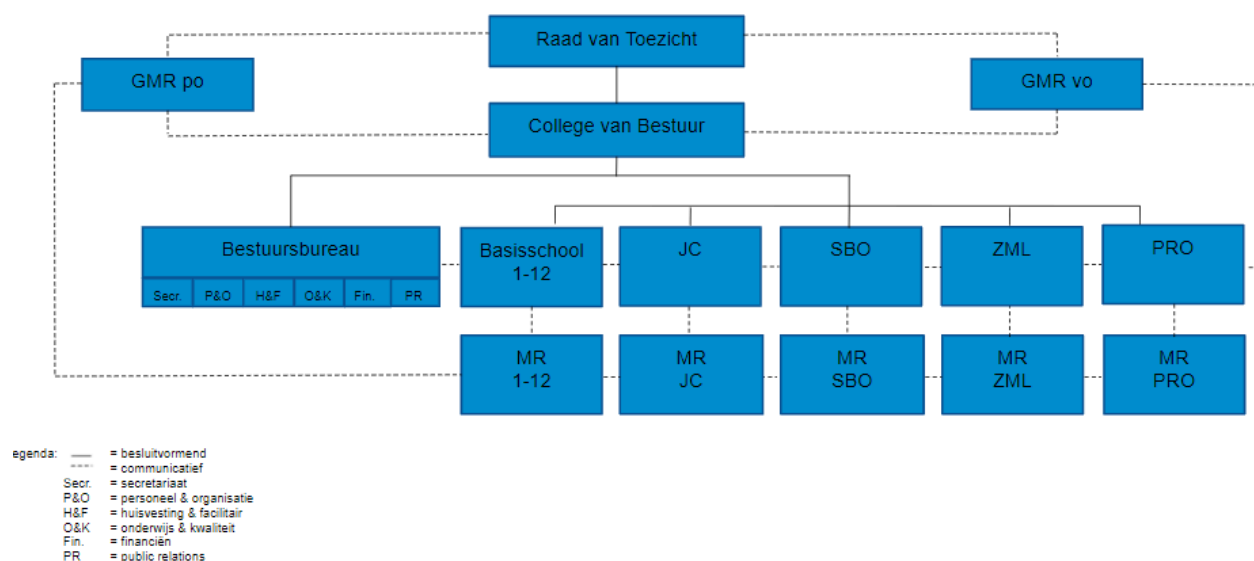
Raad van Toezicht

GMR po

GMR vo

College van Bestuur

Bestuursbureau

Secr. P&O H&F O&K Fin. PR

Basisschool 1-12

JC

SBO

ZML

PRO

MR 1-12

MR JC

MR SBO

MR ZML

MR PRO

egenda: = besluitvormend
= communicatief
Secr. = secretariaat
P&O = personeel & organisatie
H&F = huisvesting & facilitair
O&K = onderwijs & kwaliteit
Fin. = financiën
PR = public relations